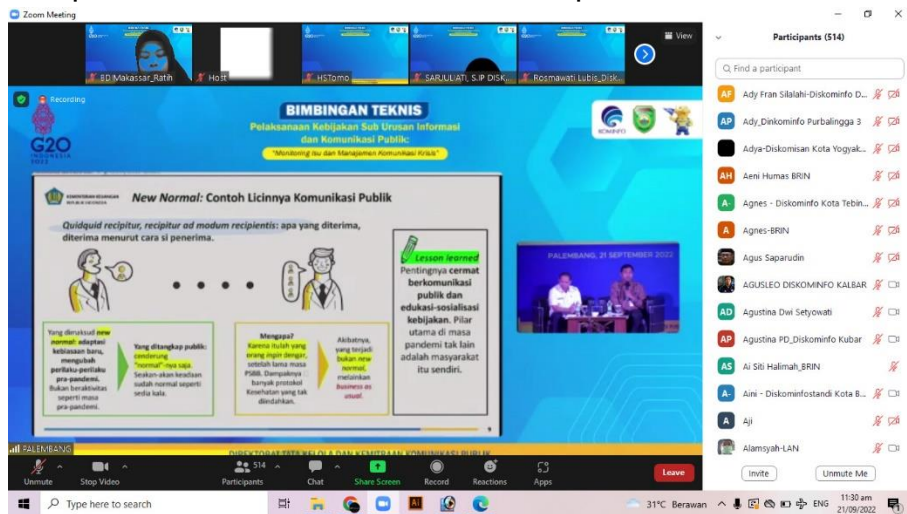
Zoom Meeting

View

BD Makassar_Ratih
Host
HSTomo
SARJULIATI, S.IP DISK...
Rosmawati Lubis_Disk...

Recording

G20 INDONESIA 2022

BIMBINGAN TEKNIS
Pelaksanaan Kebijakan Sub Urusan Informasi dan Komunikasi Publik:
"Monitoring Isu dan Manajemen Komunikasi Krisis"

KOMINFO

New Normal: Contoh Licinnya Komunikasi Publik

Quidquid recipitur, recipitur ad modum recipientis: apa yang diterima, diterima menurut cara si penerima.

Lesson learned
Pentingnya cermat berkomunikasi publik dan edukasi-sosialisasi kebijakan. Pilar utama di masa pandemi tak lain adalah masyarakat itu sendiri.

Yang dimaksud new normal: adaptasi kebiasaan baru, mengubah perilaku-perilaku pra-pandemi. Bukan beraktivitas seperti masa pra-pandemi.

Yang ditangkap publik: cenderung "normal"-nya saja. Seakan-akan keadaan sudah normal seperti sedia kala.

Mengapa? Karena itulah yang orang ingin dengar, setelah lama masa PSBB. Dampaknya banyak protokol Kesehatan yang tak diindahkan.

Akibatnya, yang terjadi bukan new normal, melainkan business as usual.

PALEMBANG, 21 SEPTEMBER 2022

PALEMBANG

DIREKTORAT TATA KELOLA DAN KEMITRAAN KOMUNIKASI PUBLIK

Unmute
Stop Video
514
Participants
Chat
Share Screen
Record
Reactions
Apps
Leave

Participants (514)

Find a participant

Ady Fran Silalahi-Diskominfo D...
Ady_Dinkominfo Purbalingga 3
Adya-Diskomisan Kota Yogyak...
Aeni Humas BRIN
Agnes - Diskominfo Kota Tebin...
Agnes-BRIN
Agus Saparudin
AGUSLEO DISKOMINFO KALBAR
Agustina Dwi Setyowati
Agustina PD_Diskominfo Kubar
Ai Siti Halimah_BRIN
Aini - Diskominfostandi Kota B...
Aji
Alamsyah-LAN

Invite
Unmute Me

Type here to search

31°C Berawan
ENG
11:30 am
21/09/2022